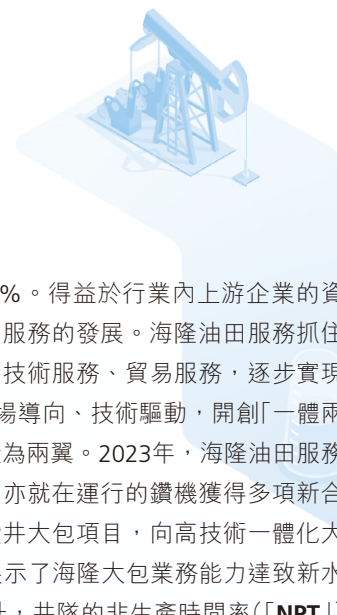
%。得益於行業內上游企業的資

服務的發展。海隆油田服務抓住

技術服務、貿易服務，逐步實現

場導向、技術驅動，開創「一體兩

為兩翼。2023年，海隆油田服務

亦就在運行的鑽機獲得多項新合

井大包項目，向高技術一體化大

示了海隆大包業務能力達致新水

，井隊的非生產時間率（「NPT」